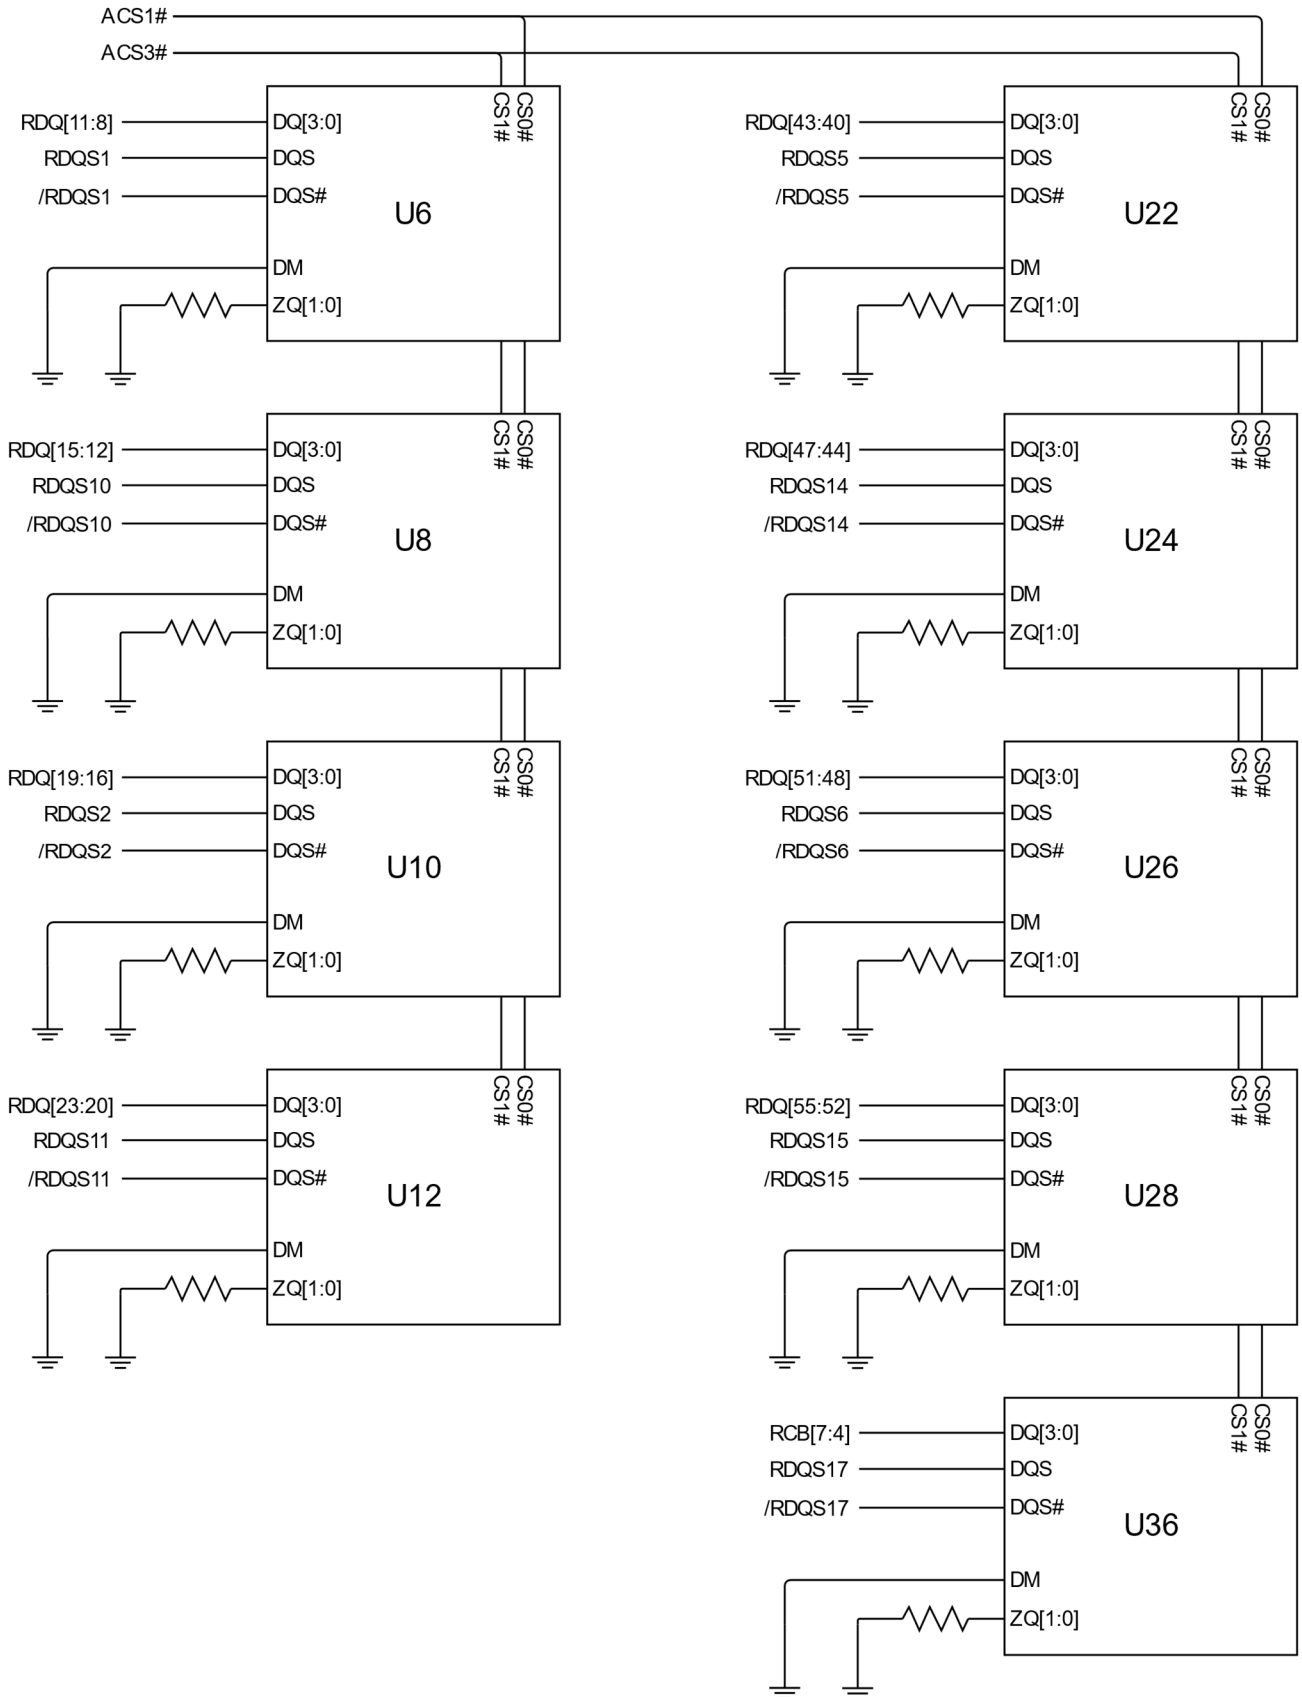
ACS1#
ACS3#

RDQ[11:8]
RDQS1
/RDQS1
DQ[3:0]
DQS
DQS#
DM
ZQ[1:0]
CS1#
CS0#
U6

RDQ[15:12]
RDQS10
/RDQS10
DQ[3:0]
DQS
DQS#
DM
ZQ[1:0]
CS1#
CS0#
U8

RDQ[19:16]
RDQS2
/RDQS2
DQ[3:0]
DQS
DQS#
DM
ZQ[1:0]
CS1#
CS0#
U10

RDQ[23:20]
RDQS11
/RDQS11
DQ[3:0]
DQS
DQS#
DM
ZQ[1:0]
CS1#
CS0#
U12

RDQ[43:40]
RDQS5
/RDQS5
DQ[3:0]
DQS
DQS#
DM
ZQ[1:0]
CS1#
CS0#
U22

RDQ[47:44]
RDQS14
/RDQS14
DQ[3:0]
DQS
DQS#
DM
ZQ[1:0]
CS1#
CS0#
U24

RDQ[51:48]
RDQS6
/RDQS6
DQ[3:0]
DQS
DQS#
DM
ZQ[1:0]
CS1#
CS0#
U26

RDQ[55:52]
RDQS15
/RDQS15
DQ[3:0]
DQS
DQS#
DM
ZQ[1:0]
CS1#
CS0#
U28

RCB[7:4]
RDQS17
/RDQS17
DQ[3:0]
DQS
DQS#
DM
ZQ[1:0]
CS1#
CS0#
U36